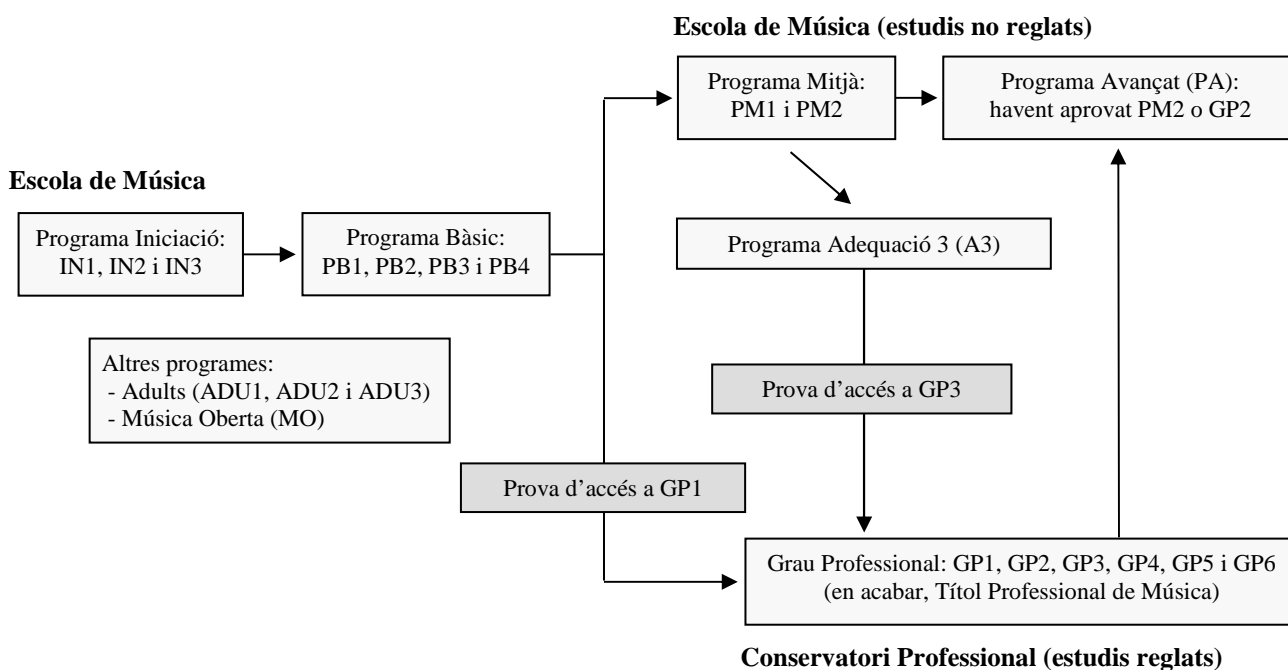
Escola de Música (estudis no reglats)

Programa Mitjà: PM1 i PM2

Programa Avançat (PA): havent aprovat PM2 o GP2

Escola de Música

Programa Iniciació: IN1, IN2 i IN3

Programa Bàsic: PB1, PB2, PB3 i PB4

Programa Adequació 3 (A3)

Altres programes:
- Adults (ADU1, ADU2 i ADU3)
- Música Oberta (MO)

Prova d'accés a GP3

Prova d'accés a GP1

Grau Professional: GP1, GP2, GP3, GP4, GP5 i GP6 (en acabar, Títol Professional de Música)

Conservatori Professional (estudis reglats)